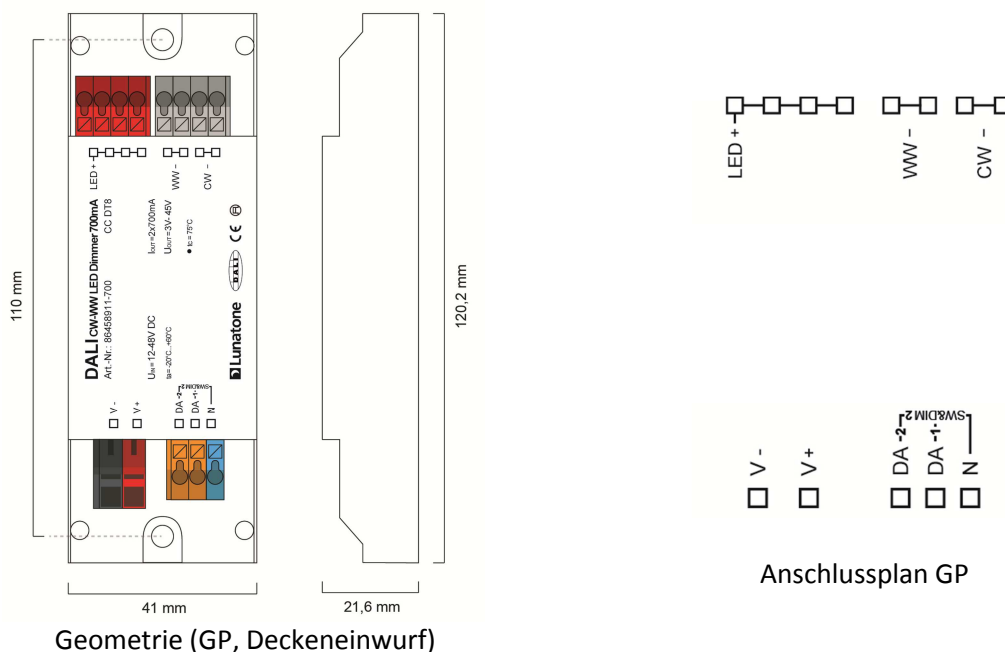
LED + WW - CW -

DALI CW-WW LED Dimmer 700mA
Art.-Nr.: 86458911-700
CC DT8

$I_{OUT}$=2x700mA
$U_{OUT}$=3V-45V
tc=75°C

CE

$U_{IN}$=12-48V DC
ta=-20°C..+50°C

Lunatone

V - V + DA -2- DA -1- N
SW&DIM 2

110 mm

120,2 mm

41 mm

21,6 mm

Geometrie (GP, Deckeneinwurf)

LED + WW - CW -

V - V + DA -2- DA -1- N
SW&DIM 2

Anschlussplan GP